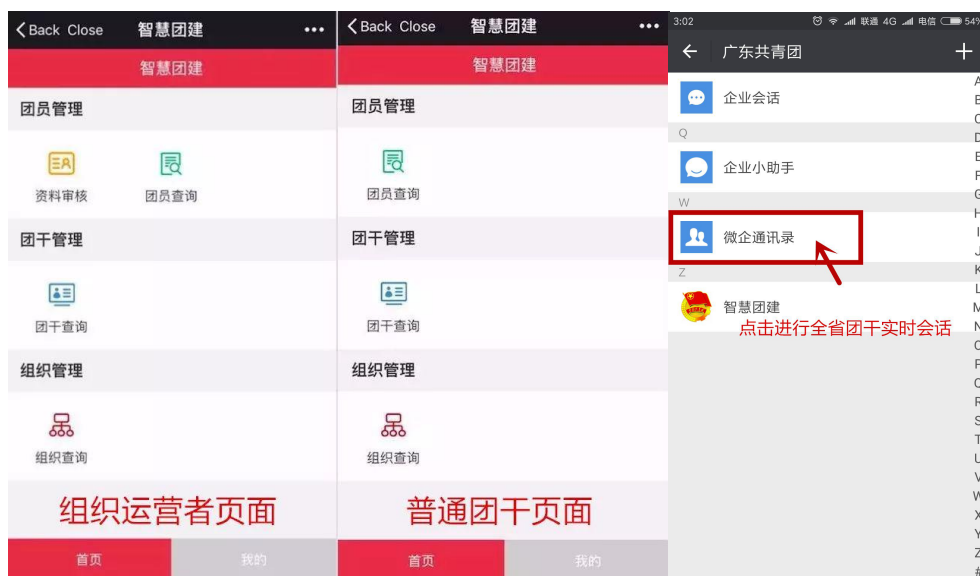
Back Close 智慧团建 •••

智慧团建

团员管理

资料审核 团员查询

团干管理

团干查询

组织管理

组织查询

组织运营者页面

首页 我的

Back Close 智慧团建 •••

智慧团建

团员管理

团员查询

团干管理

团干查询

组织管理

组织查询

普通团干页面

首页 我的

3:02 联通 4G 电信 54%

广东共青团 +

企业会话

Q

企业小助手

W

微企通讯录

Z

智慧团建

点击进行全省团干实时会话

A B C D E F G H I J K L M N O P Q R S T U V W X Y Z #